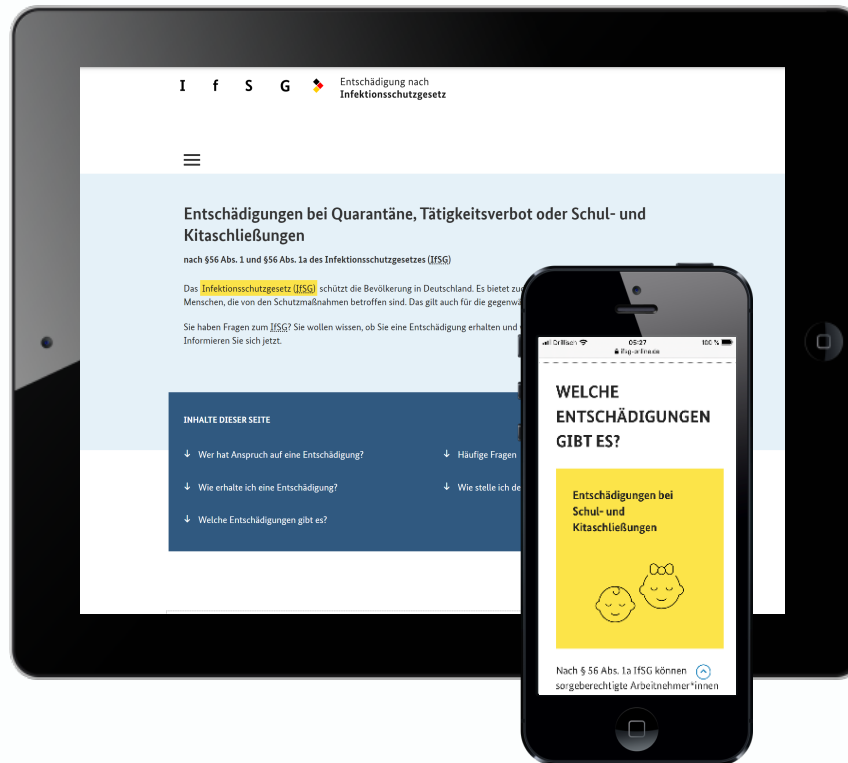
I f S G Entschädigung nach Infektionsschutzgesetz

Entschädigungen bei Quarantäne, Tätigkeitsverbot oder Schul- und Kitaschließungen

nach §56 Abs. 1 und §56 Abs. 1a des Infektionsschutzgesetzes (IfSG)

Das Infektionsschutzgesetz (IfSG) schützt die Bevölkerung in Deutschland. Es bietet zu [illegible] Menschen, die von den Schutzmaßnahmen betroffen sind. Das gilt auch für die gegenwä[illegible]

Sie haben Fragen zum IfSG? Sie wollen wissen, ob Sie eine Entschädigung erhalten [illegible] Informieren Sie sich jetzt.

INHALTE DIESER SEITE

↓ Wer hat Anspruch auf eine Entschädigung?

↓ Häufige Fragen

↓ Wie erhalte ich eine Entschädigung?

↓ Wie stelle ich de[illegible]

↓ Welche Entschädigungen gibt es?

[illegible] 05:27 100 %
ifsg-online.de

WELCHE ENTSCHÄDIGUNGEN GIBT ES?

Entschädigungen bei Schul- und Kitaschließungen

Nach § 56 Abs. 1a IfSG können sorgeberechtigte Arbeitnehmer*innen